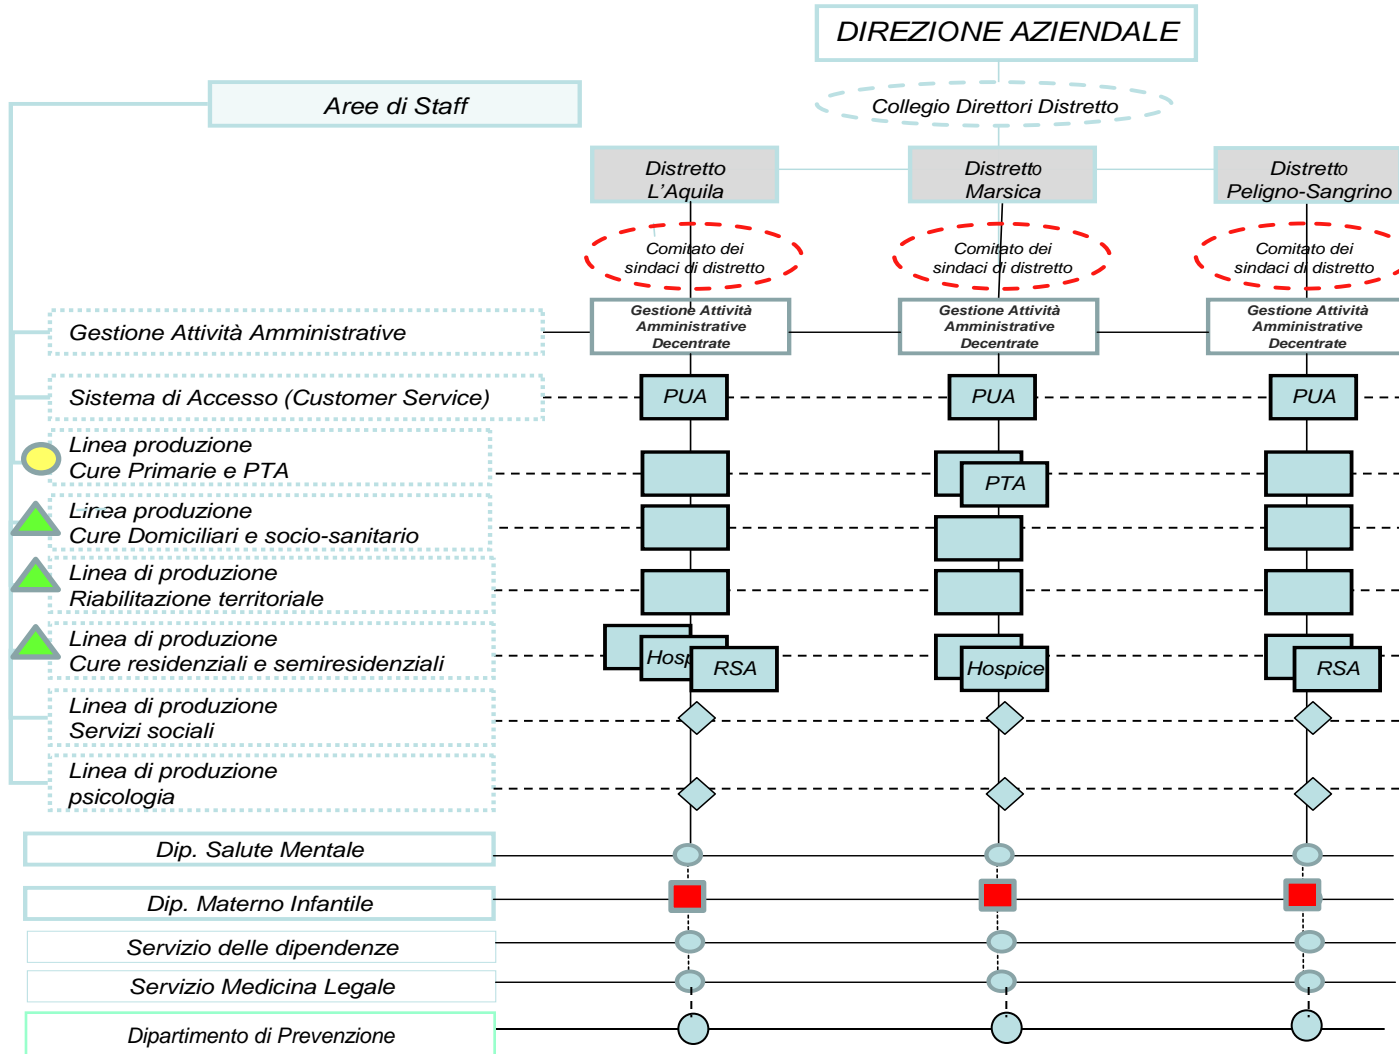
DIREZIONE AZIENDALE

Aree di Staff

Collegio Direttori Distretto

Distretto L'Aquila

Distretto Marsica

Distretto Peligno-Sangrino

Comitato dei sindaci di distretto

Comitato dei sindaci di distretto

Comitato dei sindaci di distretto

Gestione Attività Amministrative

Gestione Attività Amministrative Decentrate

Gestione Attività Amministrative Decentrate

Gestione Attività Amministrative Decentrate

Sistema di Accesso (Customer Service)

PUA

PUA

PUA

Linea produzione Cure Primarie e PTA

PTA

Linea produzione Cure Domiciliari e socio-sanitario

Linea di produzione Riabilitazione territoriale

Linea di produzione Cure residenziali e semiresidenziali

Hosp

RSA

Hospice

RSA

Linea di produzione Servizi sociali

Linea di produzione psicologia

Dip. Salute Mentale

Dip. Materno Infantile

Servizio delle dipendenze

Servizio Medicina Legale

Dipartimento di Prevenzione